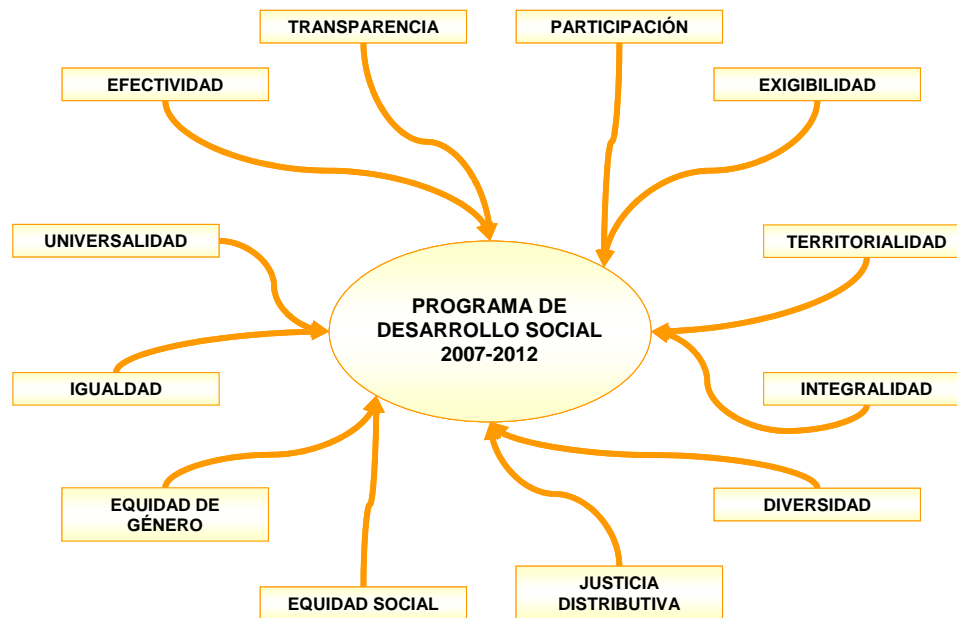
TRANSPARENCIA

PARTICIPACIÓN

EFECTIVIDAD

EXIGIBILIDAD

UNIVERSALIDAD

PROGRAMA DE DESARROLLO SOCIAL 2007-2012

TERRITORIALIDAD

IGUALDAD

INTEGRALIDAD

EQUIDAD DE GÉNERO

DIVERSIDAD

EQUIDAD SOCIAL

JUSTICIA DISTRIBUTIVA